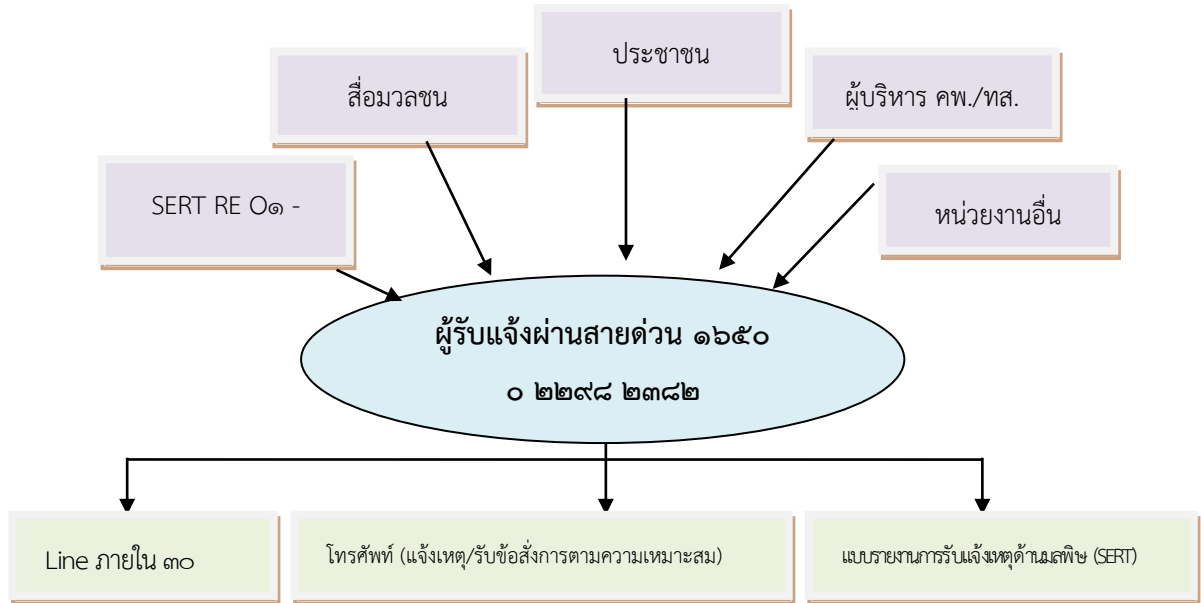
ประชาชน

สื่อมวลชน

ผู้บริหาร คพ./ทส.

SERT RE O๑ -

หน่วยงานอื่น

ผู้รับแจ้งผ่านสายด่วน ๑๖๕๐

๐ ๒๒๙๘ ๒๓๘๒

Line ภายใน ๓๐

โทรศัพท์ (แจ้งเหตุ/รับข้อสั่งการตามความเหมาะสม)

แบบรายงานการรับแจ้งเหตุด้านมลพิษ (SERT)